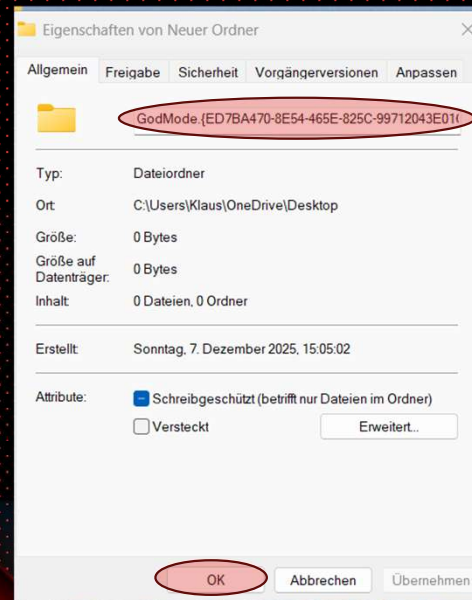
Eigenschaften von Neuer Ordner

Allgemein | Freigabe | Sicherheit | Vorgängerversionen | Anpassen

GodMode.{ED7BA470-8E54-465E-825C-99712043E01(

Typ: Dateiordner

Ort: C:\Users\Klaus\OneDrive\Desktop

Größe: 0 Bytes

Größe auf Datenträger: 0 Bytes

Inhalt: 0 Dateien, 0 Ordner

Erstellt: Sonntag, 7. Dezember 2025, 15:05:02

Attribute: Schreibgeschützt (betrifft nur Dateien im Ordner)

Versteckt

Erweitert...

OK | Abbrechen | Übernehmen